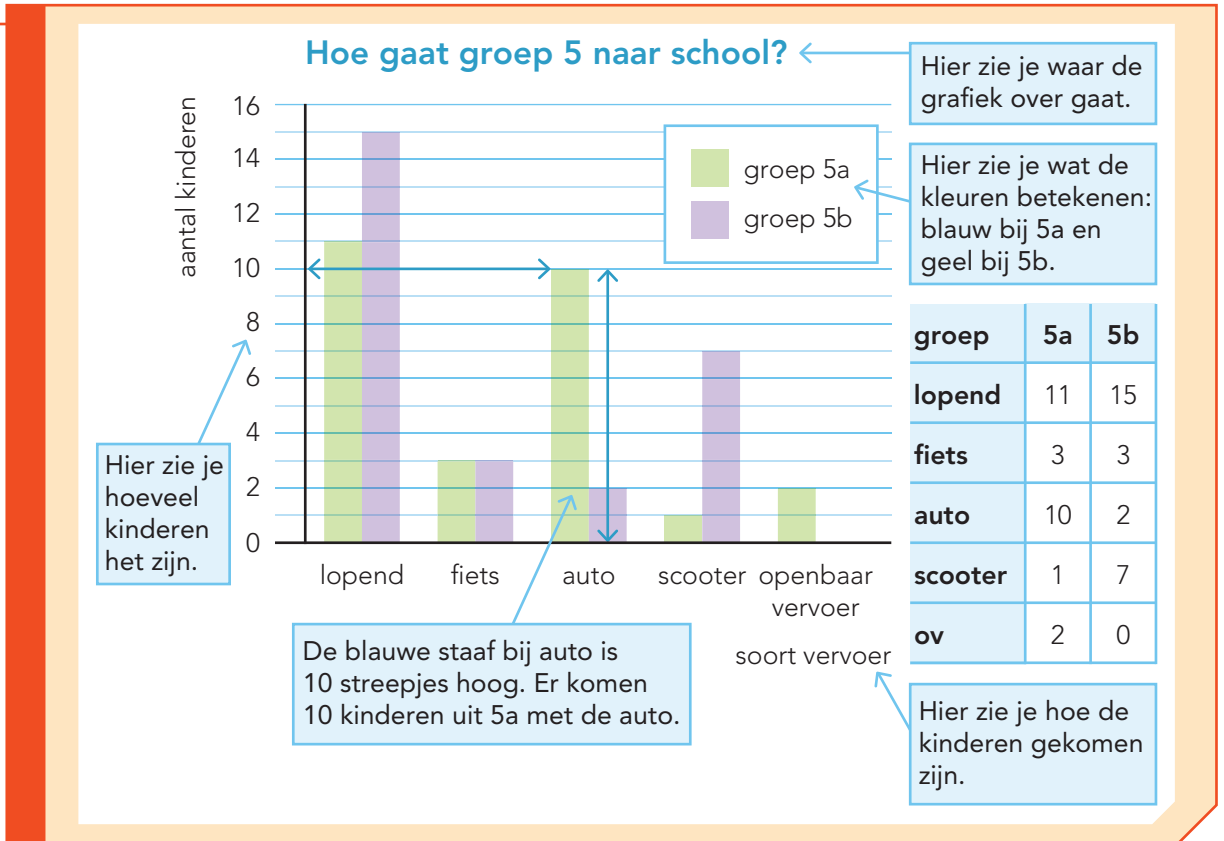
Hoe gaat groep 5 naar school?

Hier zie je waar de grafiek over gaat.

aantal kinderen

16
14
12
10
8
6
4
2
0

groep 5a
groep 5b

Hier zie je wat de kleuren betekenen: blauw bij 5a en geel bij 5b.

lopend
fiets
auto
scooter
openbaar vervoer

soort vervoer

Hier zie je hoeveel kinderen het zijn.

De blauwe staaf bij auto is 10 streepjes hoog. Er komen 10 kinderen uit 5a met de auto.

| groep | 5a | 5b |
|---|---|---|
| lopend | 11 | 15 |
| fiets | 3 | 3 |
| auto | 10 | 2 |
| scooter | 1 | 7 |
| ov | 2 | 0 |

Hier zie je hoe de kinderen gekomen zijn.